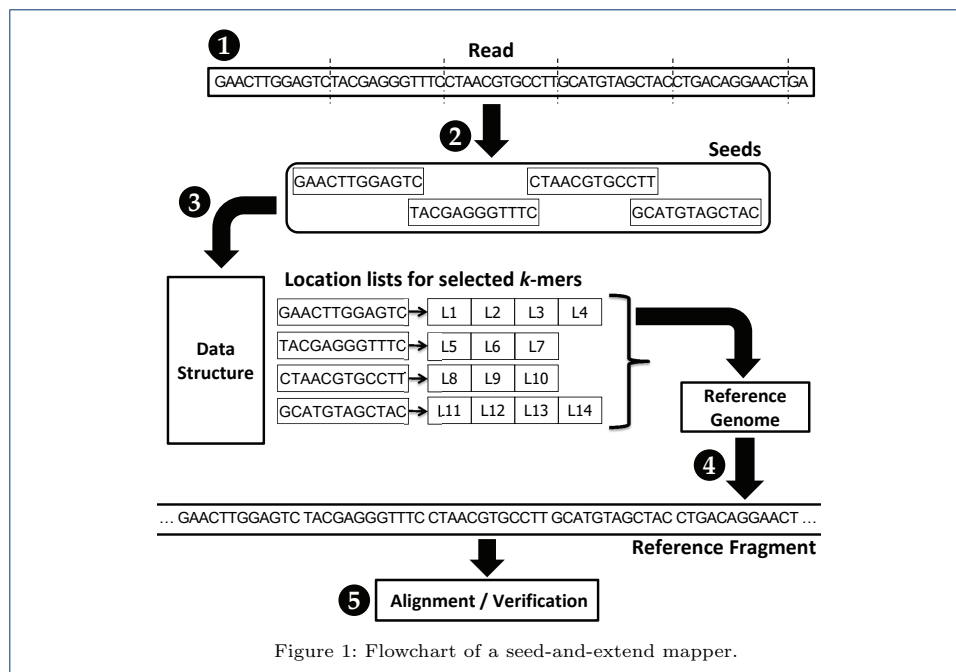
❶

Read

GAACTTGGAGTCTACGAGGGTTTCCTAACGTGCCTTGCATGTAGCTACCTGACAGGAACTGA

❷

Seeds

GAACTTGGAGTC

CTAACGTGCCTT

TACGAGGGTTTC

GCATGTAGCTAC

❸

Data Structure

Location lists for selected *k*-mers

| | | | | |
|---|---|---|---|---|
| GAACTTGGAGTC | L1 | L2 | L3 | L4 |
| TACGAGGGTTTC | L5 | L6 | L7 | |
| CTAACGTGCCTT | L8 | L9 | L10 | |
| GCATGTAGCTAC | L11 | L12 | L13 | L14 |

Reference Genome

❹

… GAACTTGGAGTC TACGAGGGTTTC CTAACGTGCCTT GCATGTAGCTAC CTGACAGGAACT …

Reference Fragment

❺

Alignment / Verification

Figure 1: Flowchart of a seed-and-extend mapper.